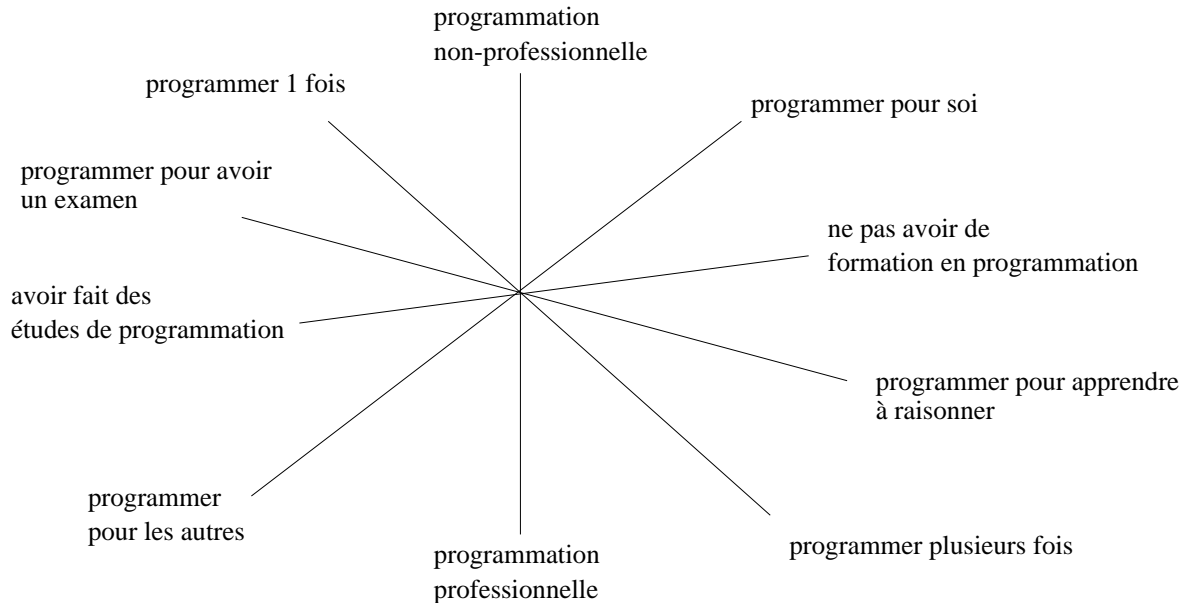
programmation non-professionnelle

programmer 1 fois

programmer pour soi

programmer pour avoir un examen

ne pas avoir de formation en programmation

avoir fait des études de programmation

programmer pour apprendre à raisonner

programmer pour les autres

programmer plusieurs fois

programmation professionnelle